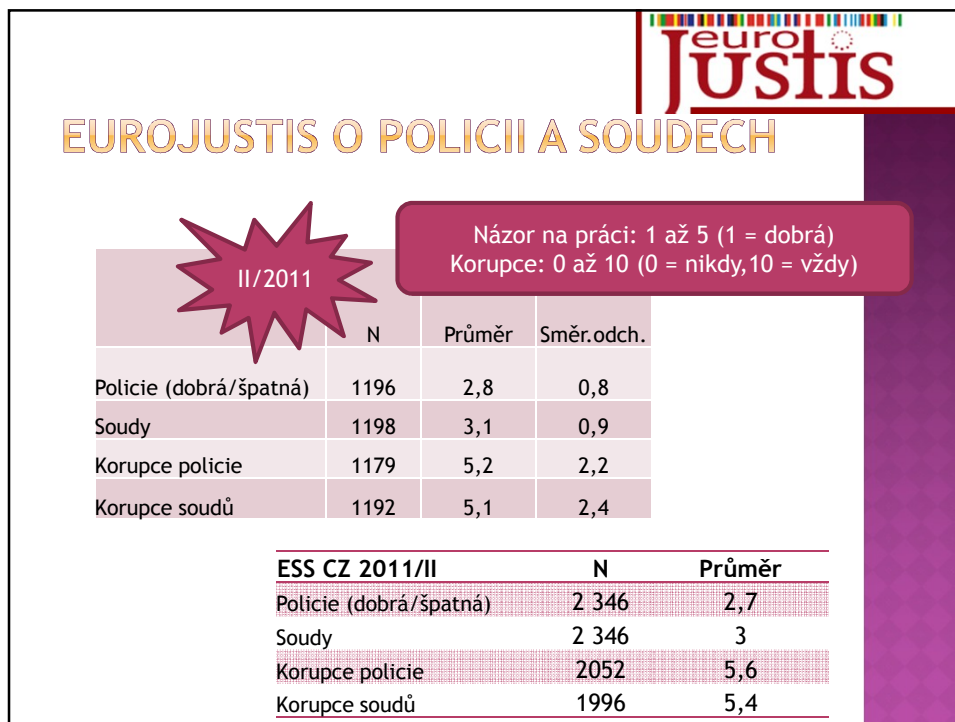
euro Justis

EUROJUSTIS O POLICII A SOUDECH

II/2011

Názor na práci: 1 až 5 (1 = dobrá)
Korupce: 0 až 10 (0 = nikdy,10 = vždy)

| | N | Průměr | Směr.odch. |
|---|---|---|---|
| Policie (dobrá/špatná) | 1196 | 2,8 | 0,8 |
| Soudy | 1198 | 3,1 | 0,9 |
| Korupce policie | 1179 | 5,2 | 2,2 |
| Korupce soudů | 1192 | 5,1 | 2,4 |

| ESS CZ 2011/II | N | Průměr |
|---|---|---|
| Policie (dobrá/špatná) | 2 346 | 2,7 |
| Soudy | 2 346 | 3 |
| Korupce policie | 2052 | 5,6 |
| Korupce soudů | 1996 | 5,4 |